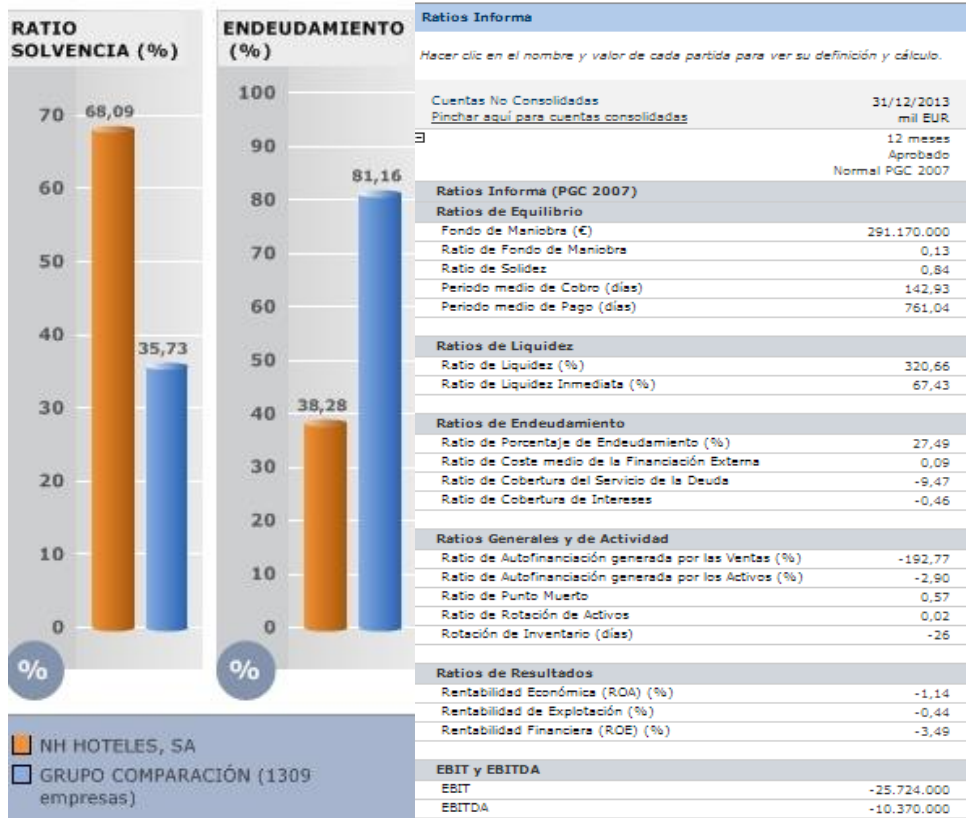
RATIO SOLVENCIA (%)

70
60
50
40
30
20
10
0

68,09
35,73

%

ENDEUDAMIENTO (%)

100
90
80
70
60
50
40
30
20
10
0

38,28
81,16

%

NH HOTELES, SA
GRUPO COMPARACIÓN (1309 empresas)

Ratios Informa

Hacer clic en el nombre y valor de cada partida para ver su definición y cálculo.

| Cuentas No Consolidadas Pinchar aquí para cuentas consolidadas | 31/12/2013 mil EUR |
|---|---|
| | 12 meses Aprobado Normal PGC 2007 |
| **Ratios Informa (PGC 2007)** | |
| **Ratios de Equilibrio** | |
| Fondo de Maniobra (€) | 291.170.000 |
| Ratio de Fondo de Maniobra | 0,13 |
| Ratio de Solidez | 0,84 |
| Periodo medio de Cobro (días) | 142,93 |
| Periodo medio de Pago (días) | 761,04 |
| **Ratios de Liquidez** | |
| Ratio de Liquidez (%) | 320,66 |
| Ratio de Liquidez Inmediata (%) | 67,43 |
| **Ratios de Endeudamiento** | |
| Ratio de Porcentaje de Endeudamiento (%) | 27,49 |
| Ratio de Coste medio de la Financiación Externa | 0,09 |
| Ratio de Cobertura del Servicio de la Deuda | -9,47 |
| Ratio de Cobertura de Intereses | -0,46 |
| **Ratios Generales y de Actividad** | |
| Ratio de Autofinanciación generada por las Ventas (%) | -192,77 |
| Ratio de Autofinanciación generada por los Activos (%) | -2,90 |
| Ratio de Punto Muerto | 0,57 |
| Ratio de Rotación de Activos | 0,02 |
| Rotación de Inventario (días) | -26 |
| **Ratios de Resultados** | |
| Rentabilidad Económica (ROA) (%) | -1,14 |
| Rentabilidad de Explotación (%) | -0,44 |
| Rentabilidad Financiera (ROE) (%) | -3,49 |
| **EBIT y EBITDA** | |
| EBIT | -25.724.000 |
| EBITDA | -10.370.000 |